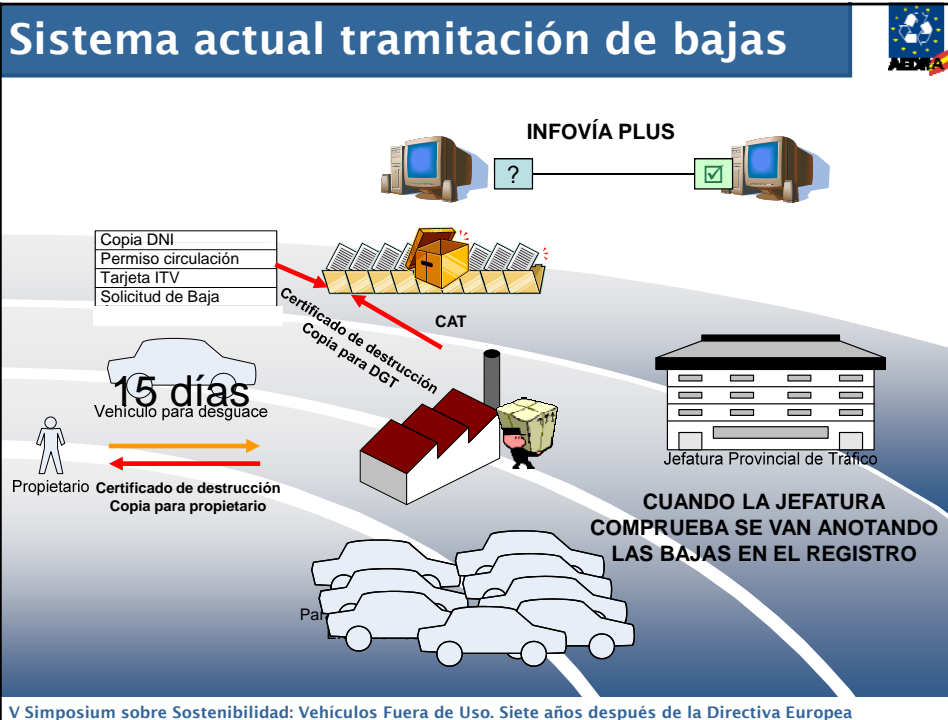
Sistema actual tramitación de bajas

AEDRA

INFOVÍA PLUS

?

☑

| Copia DNI |
|---|
| Permiso circulación |
| Tarjeta ITV |
| Solicitud de Baja |

Certificado de destrucción
Copia para DGT

CAT

15 días

Vehículo para desguace

Propietario

Certificado de destrucción
Copia para propietario

Jefatura Provincial de Tráfico

CUANDO LA JEFATURA COMPRUEBA SE VAN ANOTANDO LAS BAJAS EN EL REGISTRO

Par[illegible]

V Simposium sobre Sostenibilidad: Vehículos Fuera de Uso. Siete años después de la Directiva Europea